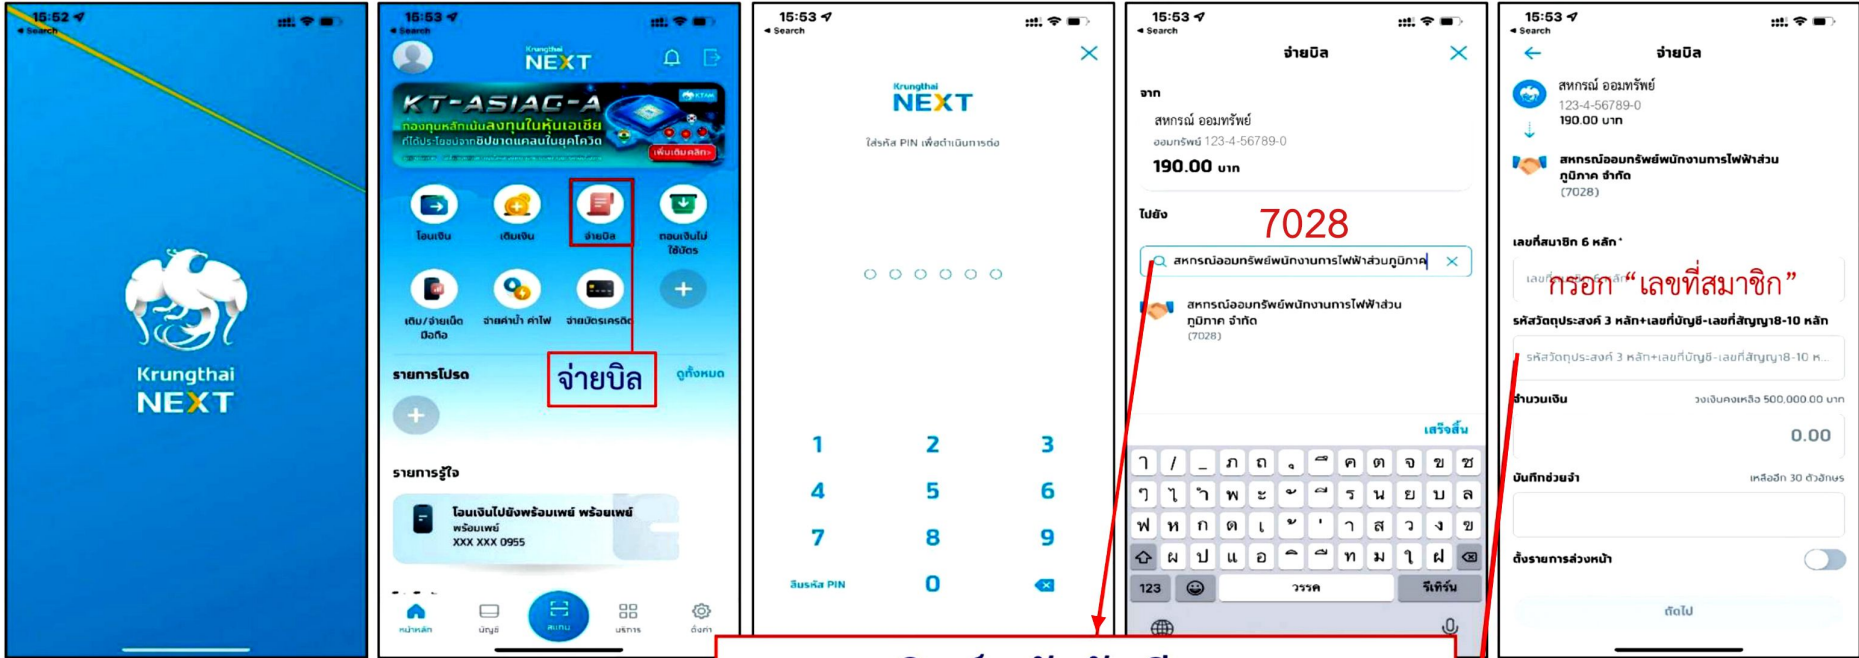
15:52
◂ Search

Krungthai
NEXT

15:53
◂ Search

Krungthai
NEXT

KT-ASIAG-A
กองทุนหลักเน้นลงทุนในหุ้นเอเชีย
ที่ได้ประโยชน์จากยุคปาดแคลนในยุคโควิด
เพิ่มเติมคลิก

โอนเงิน
เติมเงิน
จ่ายบิล
ถอนเงินไม่ใช้บัตร
เติม/จ่ายเงินมือถือ
จ่ายค่าน้ำ ค่าไฟ
จ่ายบัตรเครดิต

รายการโปรด
จ่ายบิล
ดูทั้งหมด

รายการรู้ใจ
โอนเงินไปยังพร้อมเพย์ พร้อมเพย์
พร้อมเพย์
XXX XXX 0955

หน้าหลัก
บัญชี
สแกน
บริการ
ตั้งค่า

15:53
◂ Search

Krungthai
NEXT
ใส่รหัส PIN เพื่อดำเนินการต่อ

1 2 3
4 5 6
7 8 9
ลืมรหัส PIN 0

15:53
◂ Search
จ่ายบิล

จาก
สหกรณ์ ออมทรัพย์
ออมทรัพย์ 123-4-56789-0
190.00 บาท

ไปยัง
7028
สหกรณ์ออมทรัพย์พนักงานการไฟฟ้าส่วนภูมิภาค
สหกรณ์ออมทรัพย์พนักงานการไฟฟ้าส่วนภูมิภาค จำกัด
(7028)

เสร็จสิ้น
123
วรรค
ขึ้นบรรทัด

15:53
◂ Search
จ่ายบิล

สหกรณ์ ออมทรัพย์
123-4-56789-0
190.00 บาท

สหกรณ์ออมทรัพย์พนักงานการไฟฟ้าส่วนภูมิภาค จำกัด
(7028)

เลขที่สมาชิก 6 หลัก*
กรอก "เลขที่สมาชิก"
รหัสวัตถุประสงค์ 3 หลัก+เลขที่บัญชี-เลขที่สัญญา8-10 หลัก
รหัสวัตถุประสงค์ 3 หลัก+เลขที่บัญชี-เลขที่สัญญา8-10 ห...
จำนวนเงิน
วงเงินคงเหลือ 500,000.00 บาท
0.00
บันทึกช่วยจำ
เหลืออีก 30 ตัวอักษร
ตั้งรายการล่วงหน้า
ถัดไป